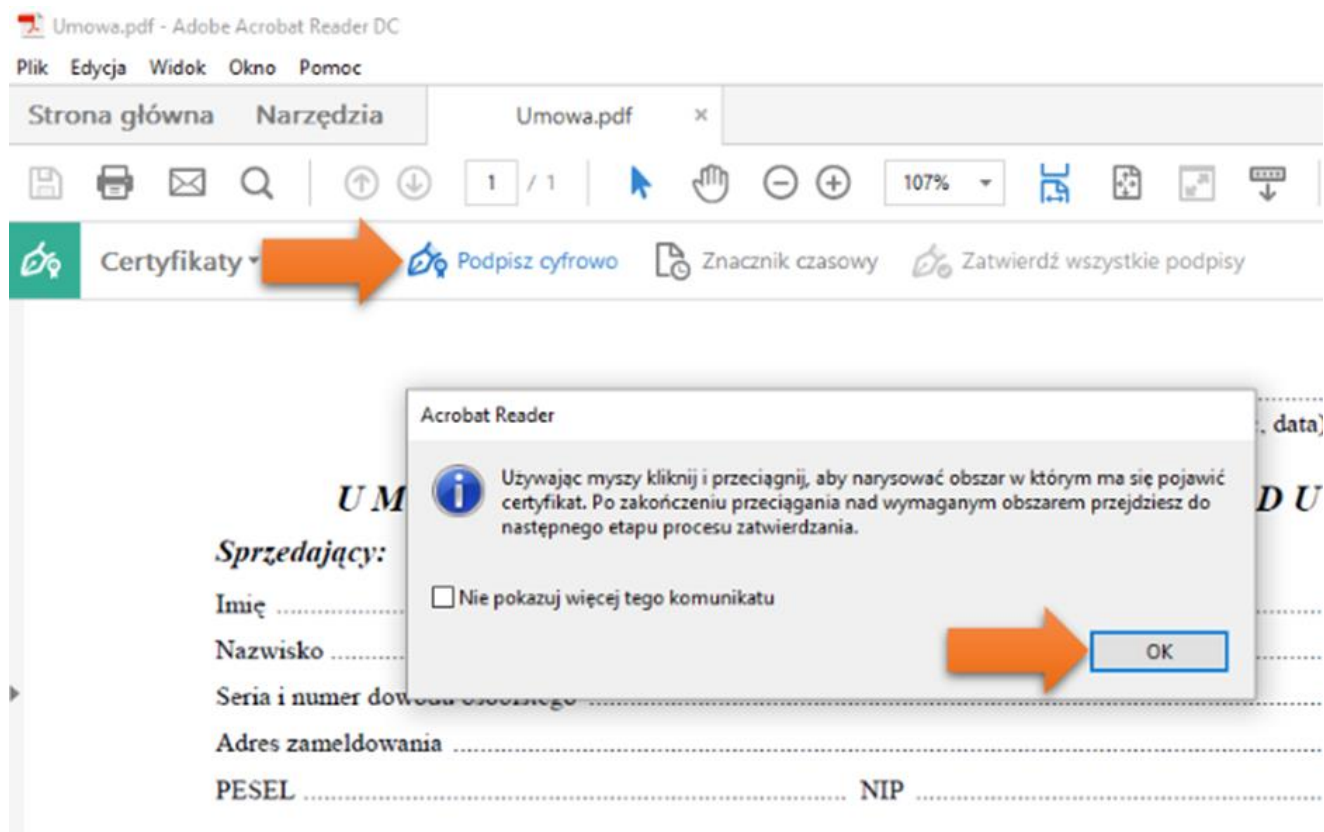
Umowa.pdf - Adobe Acrobat Reader DC

Plik Edycja Widok Okno Pomoc

Strona główna Narzędzia Umowa.pdf ×

1 / 1 107%

Certyfikaty Podpisz cyfrowo Znacznik czasowy Zatwierdź wszystkie podpisy

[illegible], data)

U M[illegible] D U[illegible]

Sprzedający:

Imię ....................

Nazwisko ....................

Seria i numer dow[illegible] ....................

Adres zameldowania ....................

PESEL .................................................... NIP ....................

Acrobat Reader

Używając myszy kliknij i przeciągnij, aby narysować obszar w którym ma się pojawić certyfikat. Po zakończeniu przeciągania nad wymaganym obszarem przejdziesz do następnego etapu procesu zatwierdzania.

Nie pokazuj więcej tego komunikatu

OK